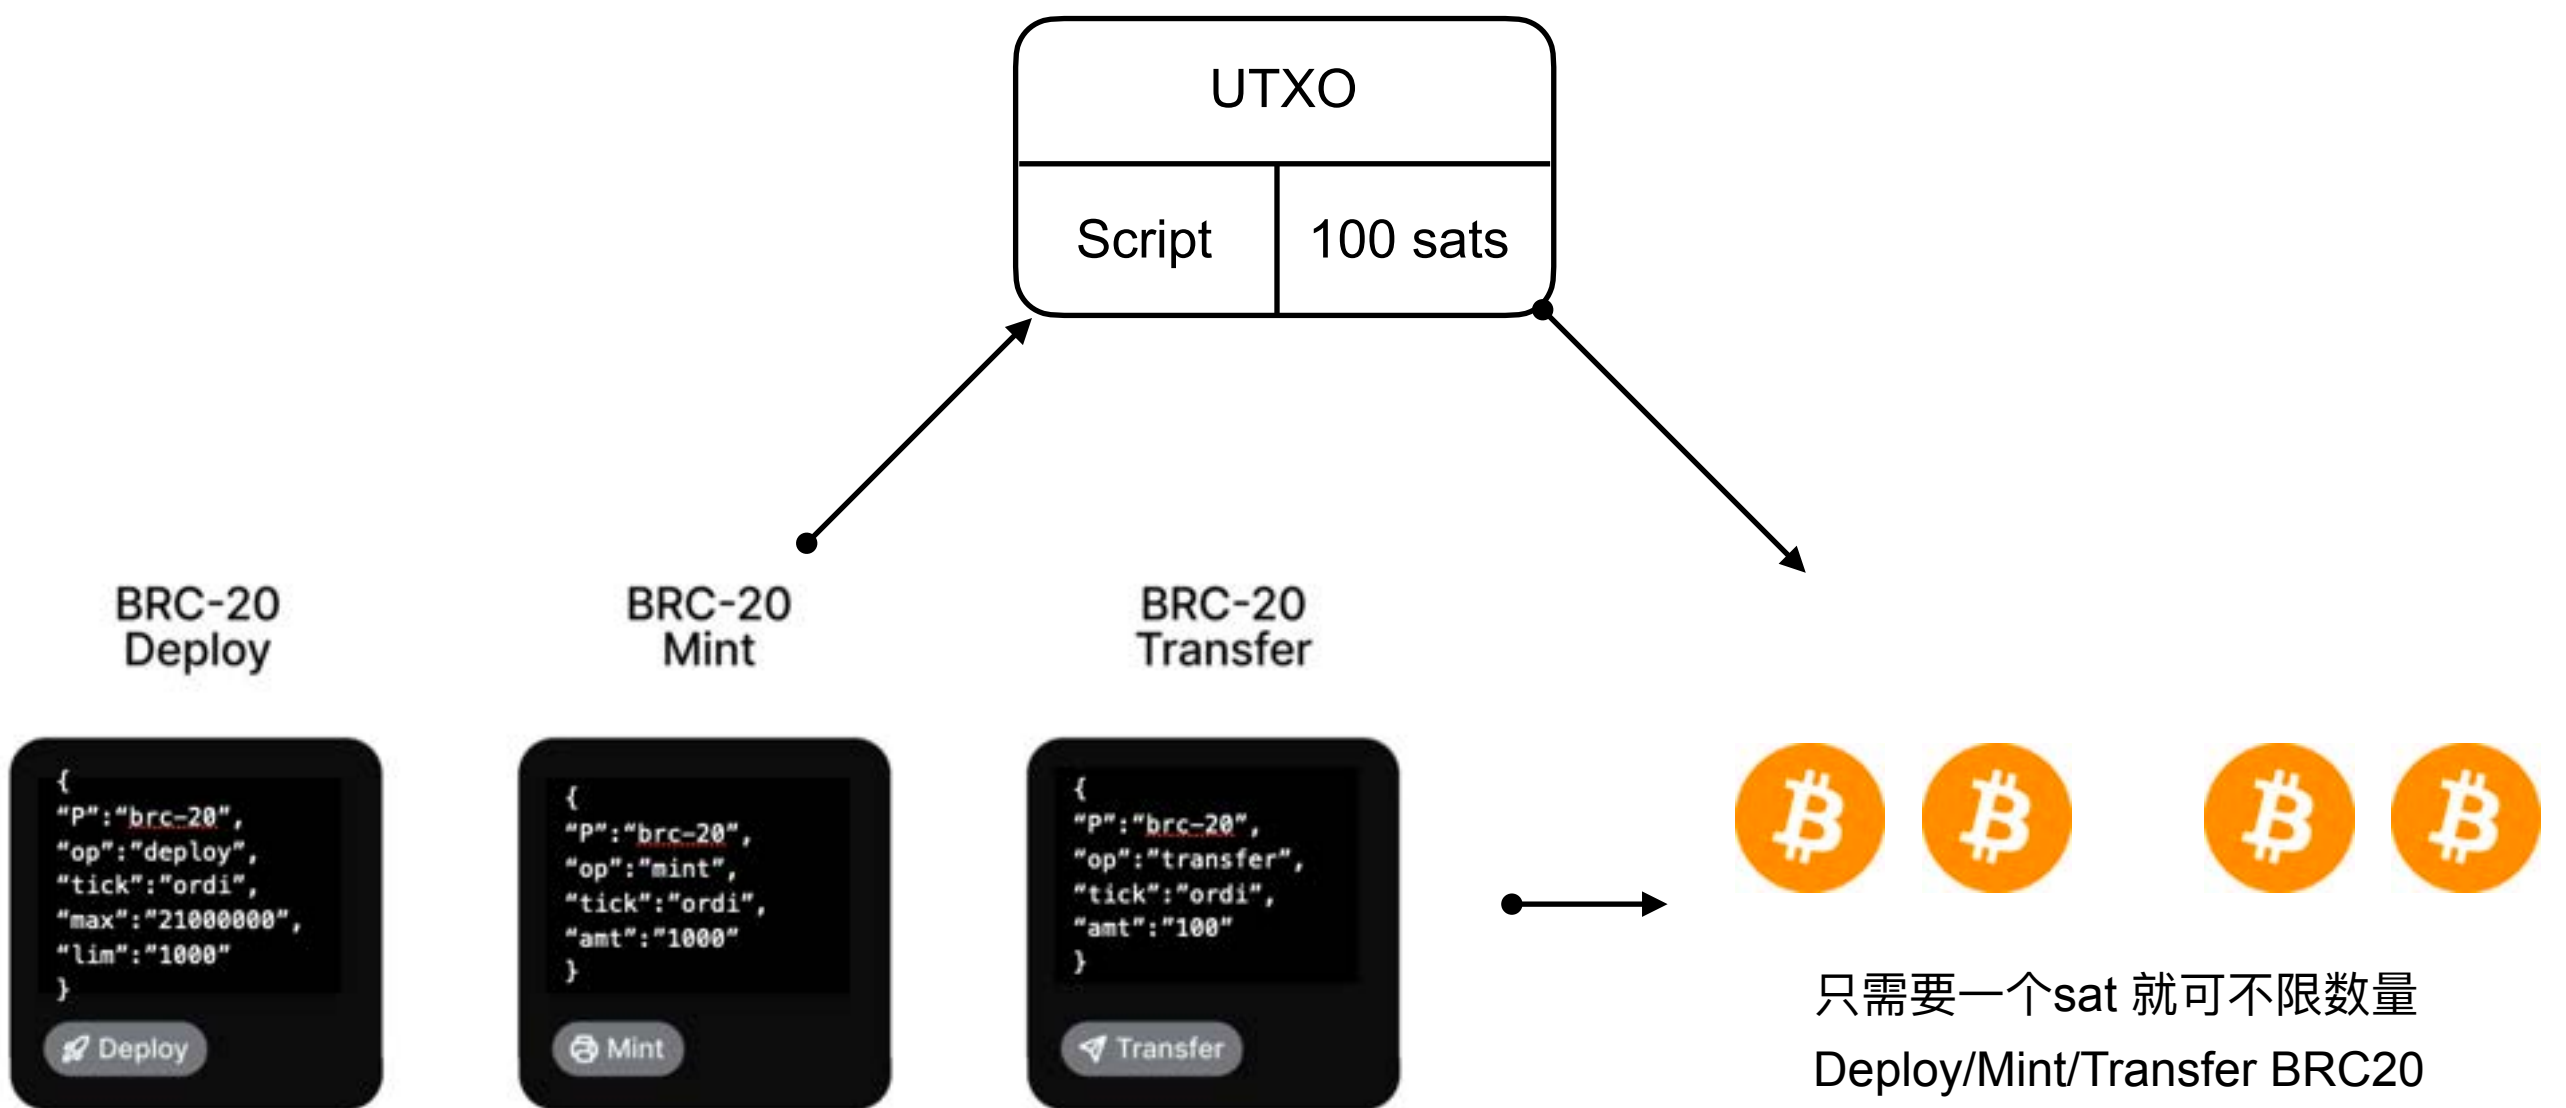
UTXO

Script | 100 sats

BRC-20
Deploy

BRC-20
Mint

BRC-20
Transfer

{
“P”:“brc-20”,
“op”:“deploy”,
“tick”:“ordi”,
“max”:“21000000”,
“lim”:“1000”
}

Deploy

{
“P”:“brc-20”,
“op”:“mint”,
“tick”:“ordi”,
“amt”:“1000”
}

Mint

{
“P”:“brc-20”,
“op”:“transfer”,
“tick”:“ordi”,
“amt”:“100”
}

Transfer

只需要一个sat 就可不限数量
Deploy/Mint/Transfer BRC20